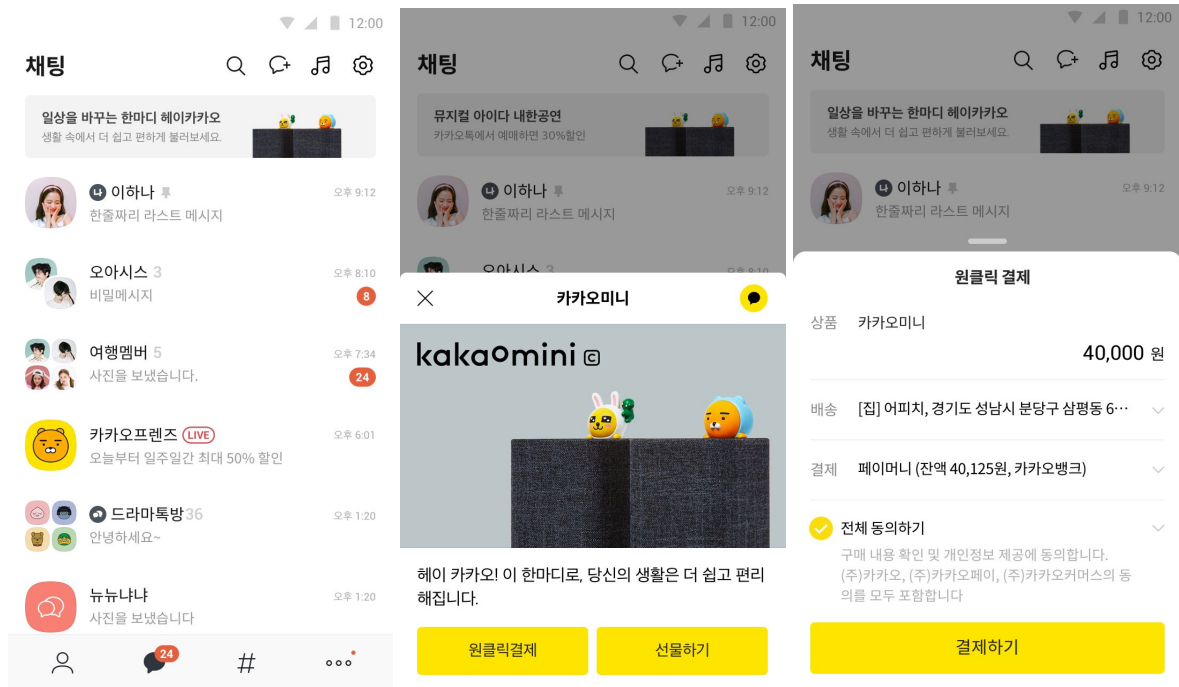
12:00

채팅

일상을 바꾸는 한마디 헤이카카오
생활 속에서 더 쉽고 편하게 불러보세요.

나 이하나
한줄짜리 라스트 메시지
오후 9:12

오아시스 3
비밀메시지
오후 8:10
8

여행멤버 5
사진을 보냈습니다.
오후 7:34
24

카카오프렌즈 LIVE
오늘부터 일주일간 최대 50% 할인
오후 6:01

드라마톡방 36
안녕하세요~
오후 1:20

뉴뉴냐냐
사진을 보냈습니다
오후 1:20

24

12:00

채팅

뮤지컬 아이다 내한공연
카카오톡에서 예매하면 30%할인

나 이하나
한줄짜리 라스트 메시지
오후 9:12

오아시스 3
오후 8:10

카카오미니

kakaomini ©

헤이 카카오! 이 한마디로, 당신의 생활은 더 쉽고 편리해집니다.

원클릭결제
선물하기

12:00

채팅

일상을 바꾸는 한마디 헤이카카오
생활 속에서 더 쉽고 편하게 불러보세요.

나 이하나
한줄짜리 라스트 메시지
오후 9:12

원클릭 결제

상품 카카오미니
40,000 원

배송 [집] 어피치, 경기도 성남시 분당구 삼평동 6…

결제 페이머니 (잔액 40,125원, 카카오뱅크)

전체 동의하기
구매 내용 확인 및 개인정보 제공에 동의합니다.
(주)카카오, (주)카카오페이, (주)카카오커머스의 동의를 모두 포함합니다

결제하기